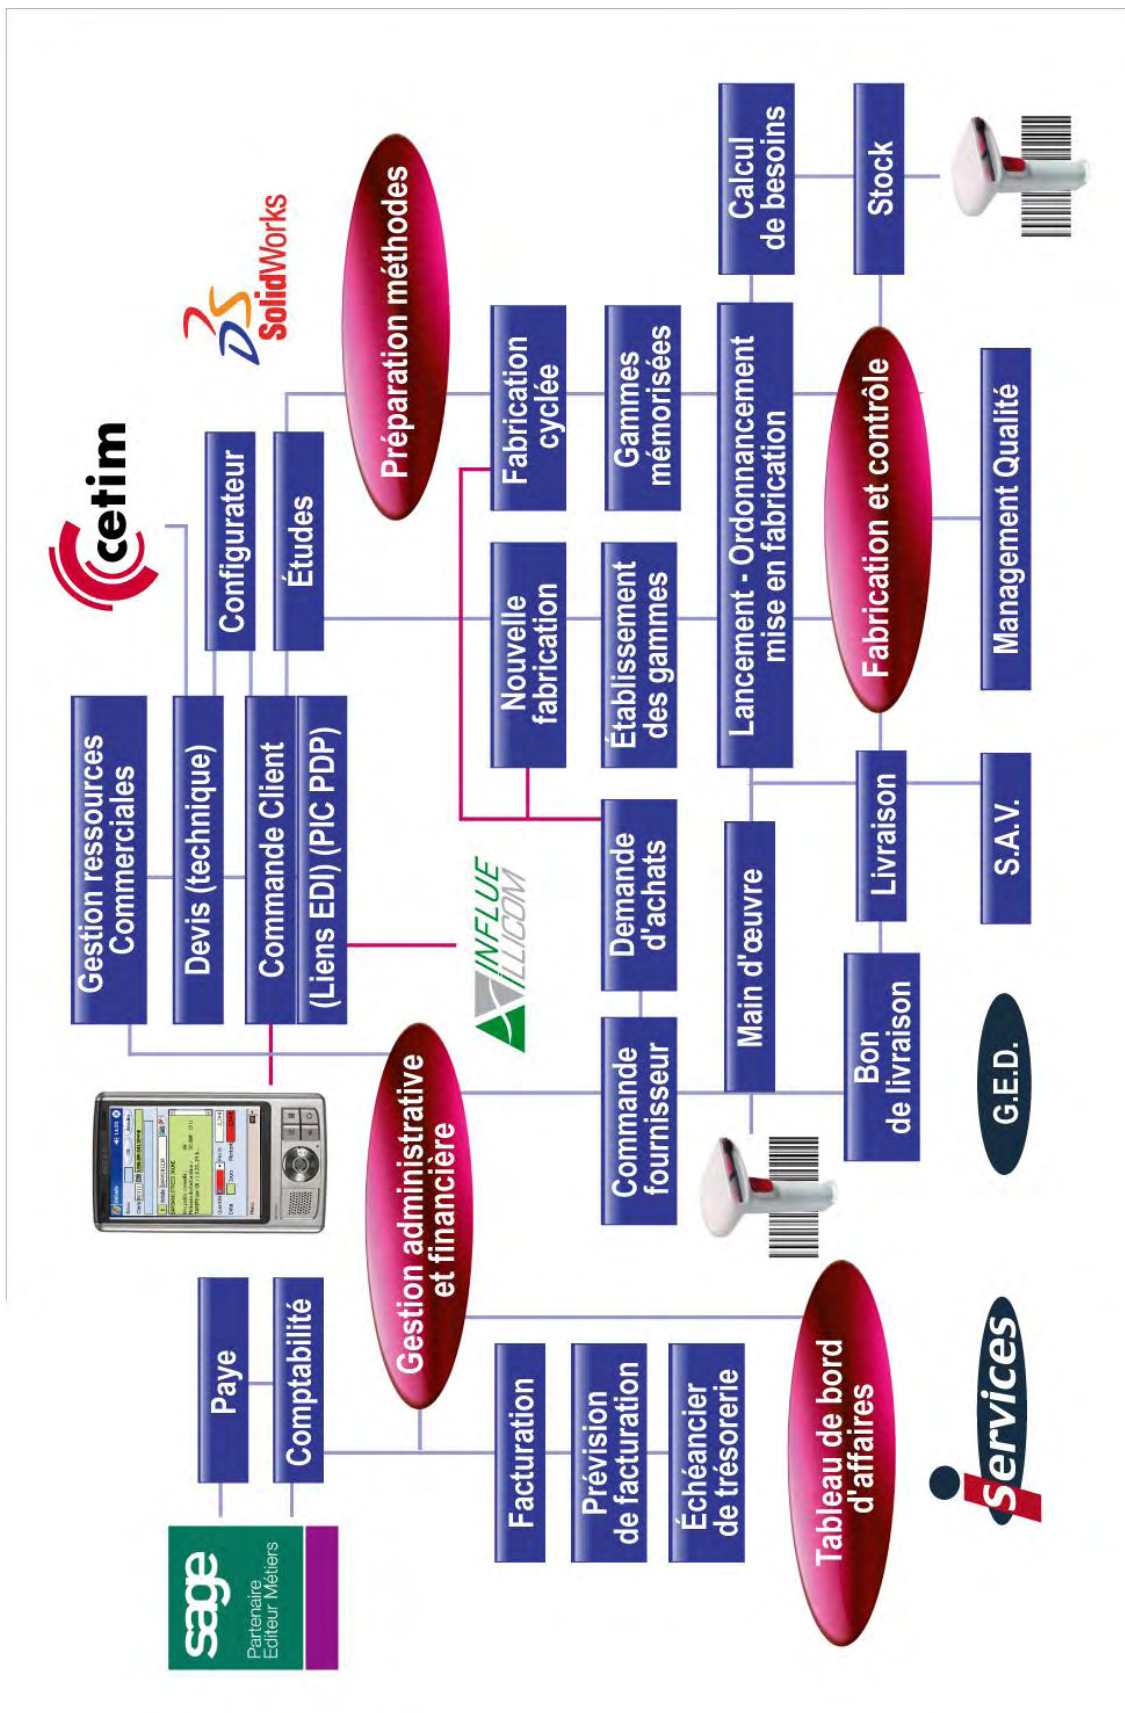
sage
Partenaire
Editeur Métiers

Paye

Comptabilité

Gestion administrative et financière

Facturation

Prévision de facturation

Échéancier de trésorerie

Tableau de bord d'affaires

iServices

Gestion ressources Commerciales

Devis (technique)

Commande Client

(Liens EDI) (PIC PDP)

INFLUE ILLICOM

Commande fournisseur

Bon de livraison

G.E.D.

cetim

Configurateur

Études

Nouvelle fabrication

Demande d'achats

Main d'œuvre

Livraison

S.A.V.

Établissement des gammes

Lancement - Ordonnancement mise en fabrication

Fabrication et contrôle

Management Qualité

DS SolidWorks

Préparation méthodes

Fabrication cyclée

Gammes mémorisées

Calcul de besoins

Stock